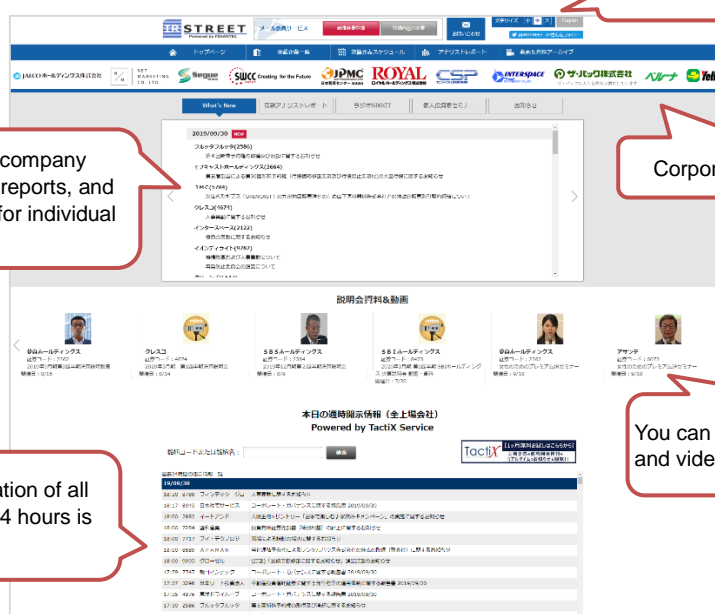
IR STREET
Powered by FISMATEC
メール会員サービス
お知らせ
文字サイズ
English

トップページ
IR銘柄一覧
IR説明会スケジュール
アナリストレポート
会員限定アーカイブ

JMCOホールディングス株式会社
Segue
SWCC Creating for the Future
JPMC
ROYAL
CSP
INTERSPACE
サ・バック株式会社
ベルーナ

What's New
最新アナリストレポート
今日のNEXT
個人投資家セミ
お知らせ

2019/09/30 NEW
フルッタフルッタ(2586)
イチネンホールディングス(9619)
3M C(5784)
クレスコ(4674)
インタースペース(2122)
イメディア(9787)

company
reports, and
for individual

Corpor

説明会資料&動画

夢真ホールディングス
クレスコ
SBSホールディングス
SBIホールディングス
夢真ホールディングス
アサンテ

You can
and vide

本日の適時開示情報（全上場会社）
Powered by TactiX Service

銘柄コードまたは銘柄名：
検索

TactiX

19/09/30

ation of all
4 hours is